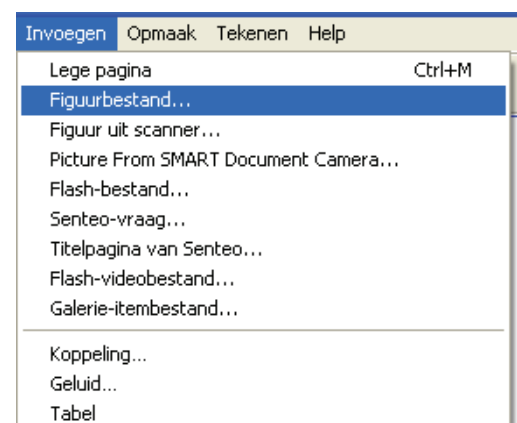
Invoegen Opmaak Tekenen Help

Lege pagina Ctrl+M
Figuurbestand...
Figuur uit scanner...
Picture From SMART Document Camera...
Flash-bestand...
Senteo-vraag...
Titelpagina van Senteo...
Flash-videobestand...
Galerie-itembestand...

Koppeling...
Geluid...
Tabel